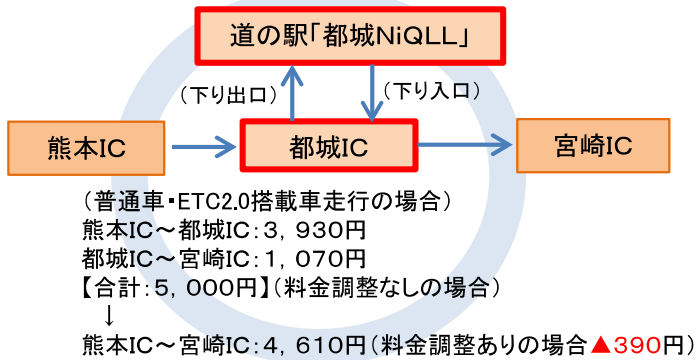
道の駅「都城NiQLL」

（下り出口）

（下り入口）

熊本IC

都城IC

宮崎IC

（普通車・ETC2.0搭載車走行の場合）
熊本IC～都城IC：3，930円
都城IC～宮崎IC：1，070円
【合計：5，000円】（料金調整なしの場合）
↓
熊本IC～宮崎IC：4，610円（料金調整ありの場合▲390円）